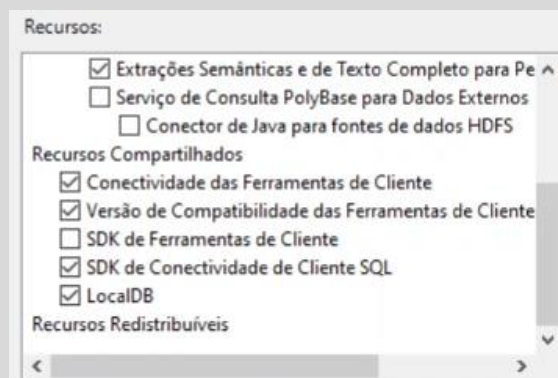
Recursos:

☑ Extrações Semânticas e de Texto Completo para Pe
☐ Serviço de Consulta PolyBase para Dados Externos
☐ Conector de Java para fontes de dados HDFS
Recursos Compartilhados
☑ Conectividade das Ferramentas de Cliente
☑ Versão de Compatibilidade das Ferramentas de Cliente
☐ SDK de Ferramentas de Cliente
☑ SDK de Conectividade de Cliente SQL
☑ LocalDB
Recursos Redistribuíveis